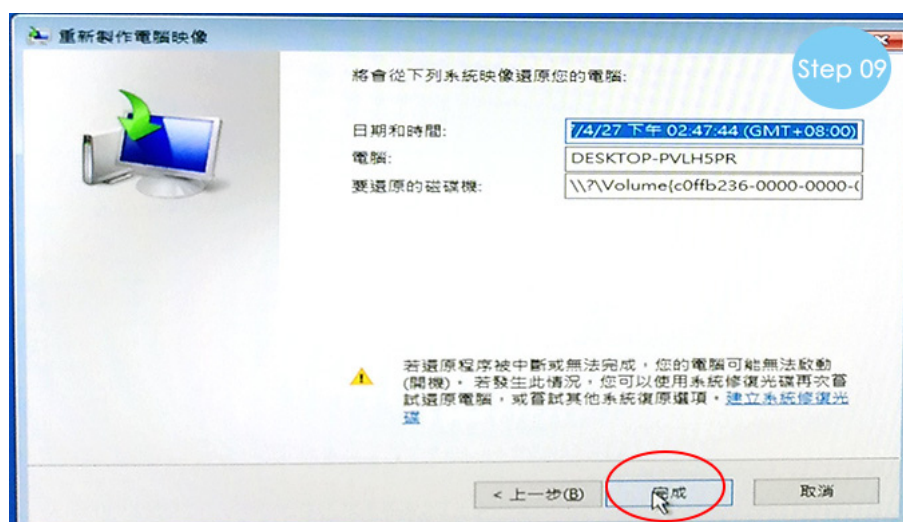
重新製作電腦映像

Step 09

將會從下列系統映像還原您的電腦:

日期和時間: 7/4/27 下午 02:47:44 (GMT+08:00)

電腦: DESKTOP-PVLH5PR

要還原的磁碟機: \\?\Volume{c0ffb236-0000-0000-(

若還原程序被中斷或無法完成，您的電腦可能無法啟動(開機)。若發生此情況，您可以使用系統修復光碟再次嘗試還原電腦，或嘗試其他系統復原選項。建立系統修復光碟

< 上一步(B) 完成 取消